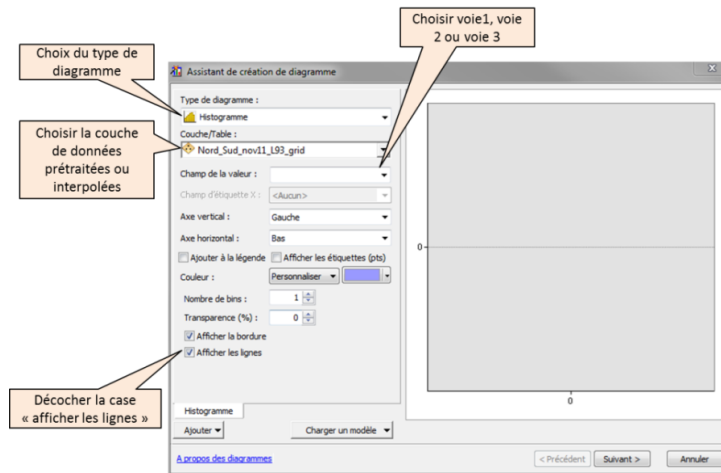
Choix du type de diagramme

Choisir voie1, voie 2 ou voie 3

Choisir la couche de données prétraitées ou interpolées

Décocher la case « afficher les lignes »

Assistant de création de diagramme

Type de diagramme :
Histogramme
Couche/Table :
Nord_Sud_nov11_L93_grid
Champ de la valeur :
Champ d'étiquette X : <Aucun>
Axe vertical : Gauche
Axe horizontal : Bas
Ajouter à la légende
Afficher les étiquettes (pts)
Couleur : Personnaliser
Nombre de bins : 1
Transparence (%) : 0
Afficher la bordure
Afficher les lignes

0

0

Histogramme
Ajouter
Charger un modèle

A propos des diagrammes
< Précédent
Suivant >
Annuler